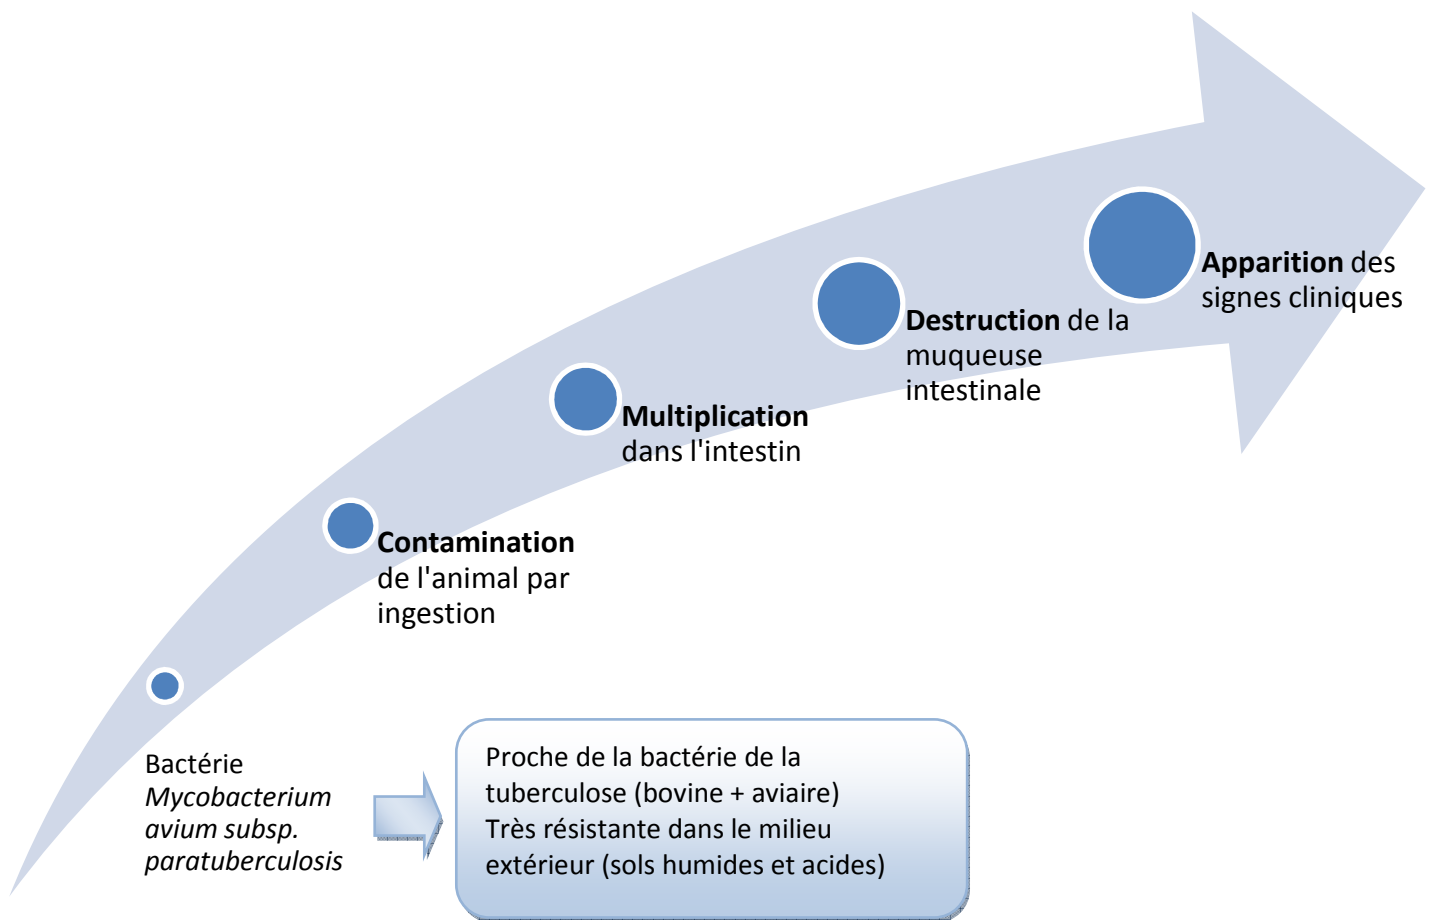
Bactérie
*Mycobacterium avium subsp. paratuberculosis*

Proche de la bactérie de la tuberculose (bovine + aviaire)
Très résistante dans le milieu extérieur (sols humides et acides)

**Contamination** de l'animal par ingestion

**Multiplication** dans l'intestin

**Destruction** de la muqueuse intestinale

**Apparition** des signes cliniques